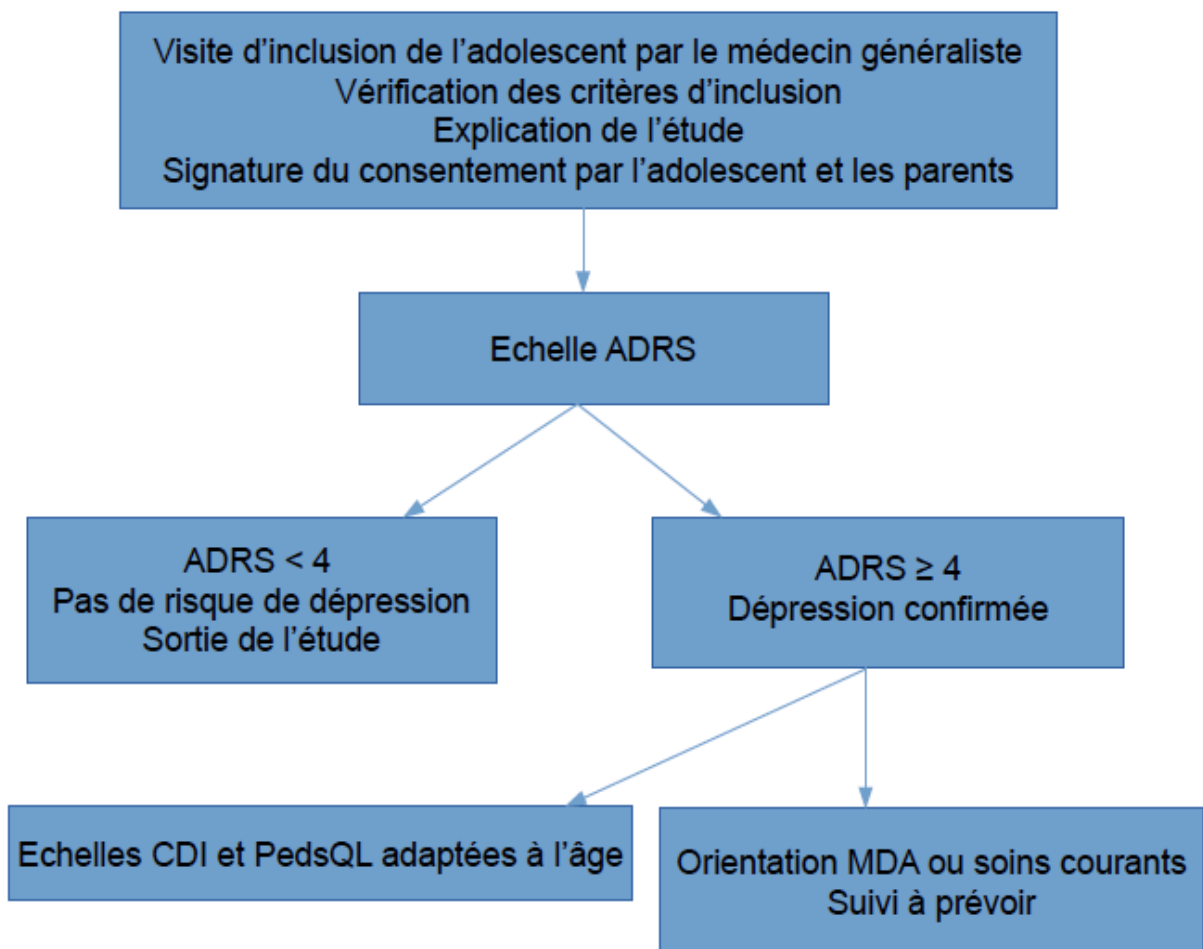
Visite d’inclusion de l’adolescent par le médecin généraliste
Vérification des critères d’inclusion
Explication de l’étude
Signature du consentement par l’adolescent et les parents

Echelle ADRS

ADRS < 4
Pas de risque de dépression
Sortie de l’étude

ADRS ≥ 4
Dépression confirmée

Echelles CDI et PedsQL adaptées à l’âge

Orientation MDA ou soins courants
Suivi à prévoir